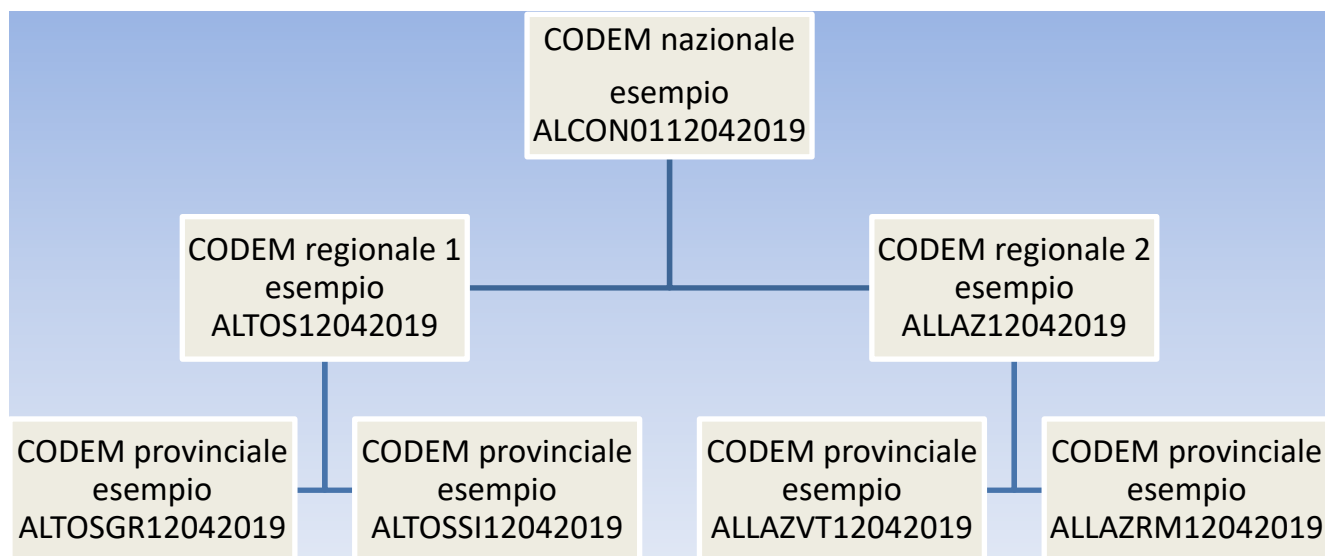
CODEM nazionale
esempio
ALCON0112042019

CODEM regionale 1
esempio
ALTOS12042019

CODEM regionale 2
esempio
ALLAZ12042019

CODEM provinciale
esempio
ALTOSGR12042019

CODEM provinciale
esempio
ALTOSSI12042019

CODEM provinciale
esempio
ALLAZVT12042019

CODEM provinciale
esempio
ALLAZRM12042019